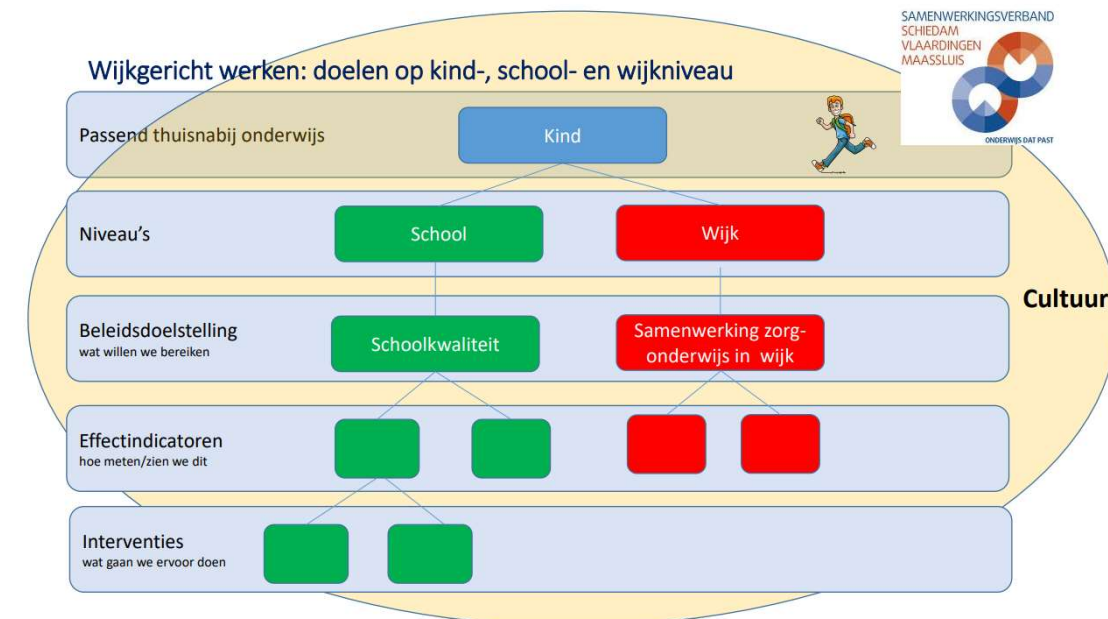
Wijkgericht werken: doelen op kind-, school- en wijkniveau

SAMENWERKINGSVERBAND
SCHIEDAM
VLAARDINGEN
MAASSLUIS
ONDERWIJS DAT PAST

Passend thuisnabij onderwijs

Kind

Niveau's

School

Wijk

Beleidsdoelstelling
wat willen we bereiken

Schoolkwaliteit

Samenwerking zorg-onderwijs in wijk

Cultuur

Effectindicatoren
hoe meten/zien we dit

Interventies
wat gaan we ervoor doen